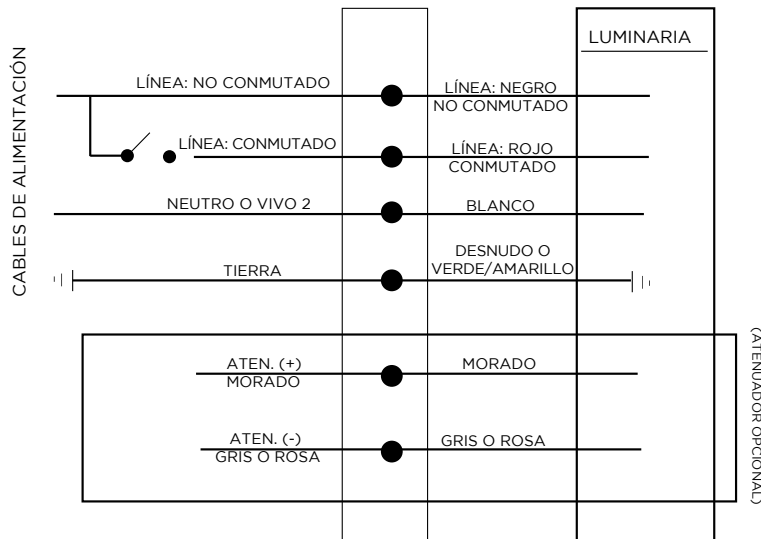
CABLES DE ALIMENTACIÓN

LUMINARIA

LÍNEA: NO CONMUTADO

LÍNEA: NEGRO
NO CONMUTADO

LÍNEA: CONMUTADO

LÍNEA: ROJO
CONMUTADO

NEUTRO O VIVO 2

BLANCO

TIERRA

DESNUDO O
VERDE/AMARILLO

ATEN. (+)
MORADO

MORADO

ATEN. (-)
GRIS O ROSA

GRIS O ROSA

(ATENUADOR OPCIONAL)